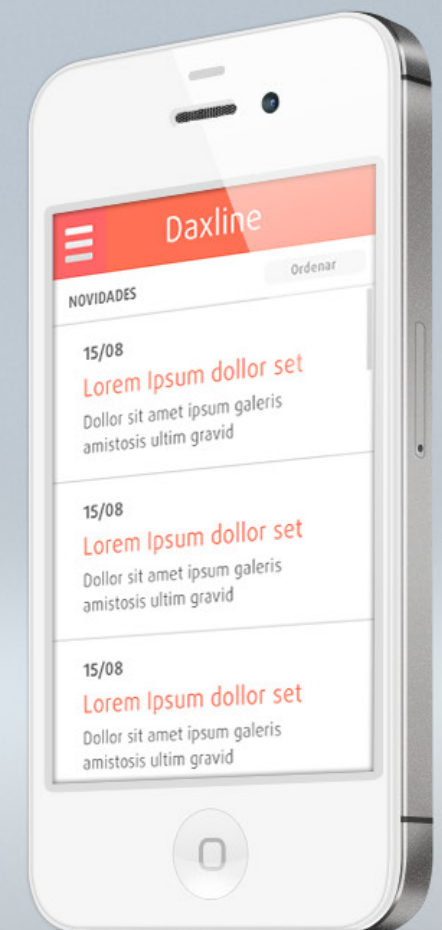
Daxline

NOVIDADES

Ordenar

15/08
Lorem Ipsum dollor set
Dollor sit amet ipsum galeris amistosis ultim gravid

15/08
Lorem Ipsum dollor set
Dollor sit amet ipsum galeris amistosis ultim gravid

15/08
Lorem Ipsum dollor set
Dollor sit amet ipsum galeris amistosis ultim gravid